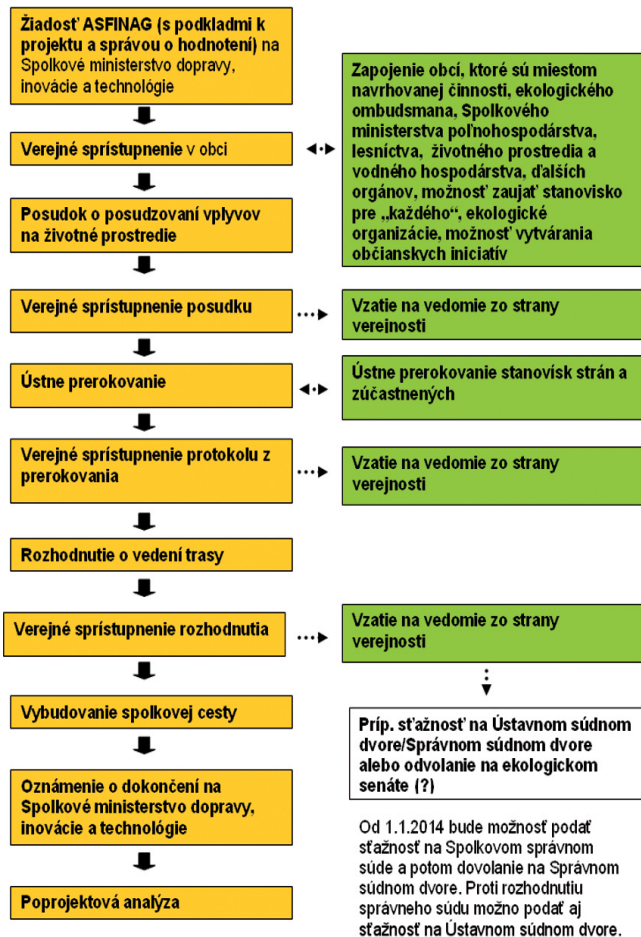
Žiadosť ASFINAG (s podkladmi k projektu a správou o hodnotení) na Spolkové ministerstvo dopravy, inovácie a technológie

Zapojenie obcí, ktoré sú miestom navrhovanej činnosti, ekologického ombudsmana, Spolkového ministerstva poľnohospodárstva, lesníctva, životného prostredia a vodného hospodárstva, ďalších orgánov, možnosť zaujať stanovisko pre „každého", ekologické organizácie, možnosť vytvárania občianskych iniciatív

Verejné sprístupnenie v obci

Posudok o posudzovaní vplyvov na životné prostredie

Verejné sprístupnenie posudku

Vzatie na vedomie zo strany verejnosti

Ústne prerokovanie

Ústne prerokovanie stanovísk strán a zúčastnených

Verejné sprístupnenie protokolu z prerokovania

Vzatie na vedomie zo strany verejnosti

Rozhodnutie o vedení trasy

Verejné sprístupnenie rozhodnutia

Vzatie na vedomie zo strany verejnosti

Vybudovanie spolkovej cesty

Príp. sťažnosť na Ústavnom súdnom dvore/Správnom súdnom dvore alebo odvolanie na ekologickom senáte (?)

Oznámenie o dokončení na Spolkové ministerstvo dopravy, inovácie a technológie

Od 1.1.2014 bude možnosť podať sťažnosť na Spolkovom správnom súde a potom dovolanie na Správnom súdnom dvore. Proti rozhodnutiu správneho súdu možno podať aj sťažnosť na Ústavnom súdnom dvore.

Poprojektová analýza